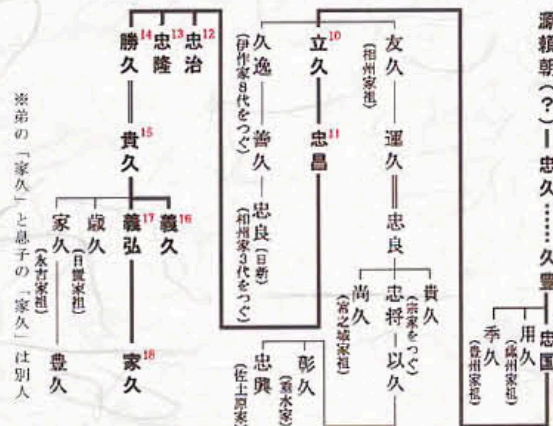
源頼朝（？）─忠久……久豊─忠国

用久（薩州家祖）
季久（豊州家祖）

友久（相州家祖）─運久═忠良
貴久（宗家をつぐ）
忠将─以久
尚久（宮之城家祖）

立久$^{10}$─忠昌$^{11}$
久逸（伊作家３代をつぐ）─善久─忠良（日新）（相州家３代をつぐ）
彭久（薩水家）
忠興（佐土原家）

忠治$^{12}$
忠隆$^{13}$
勝久$^{14}$═貴久$^{15}$
義久$^{16}$
義弘$^{17}$─家久$^{18}$
歳久（日置家祖）
家久（永吉家祖）─豊久

※弟の「家久」と息子の「家久」は別人